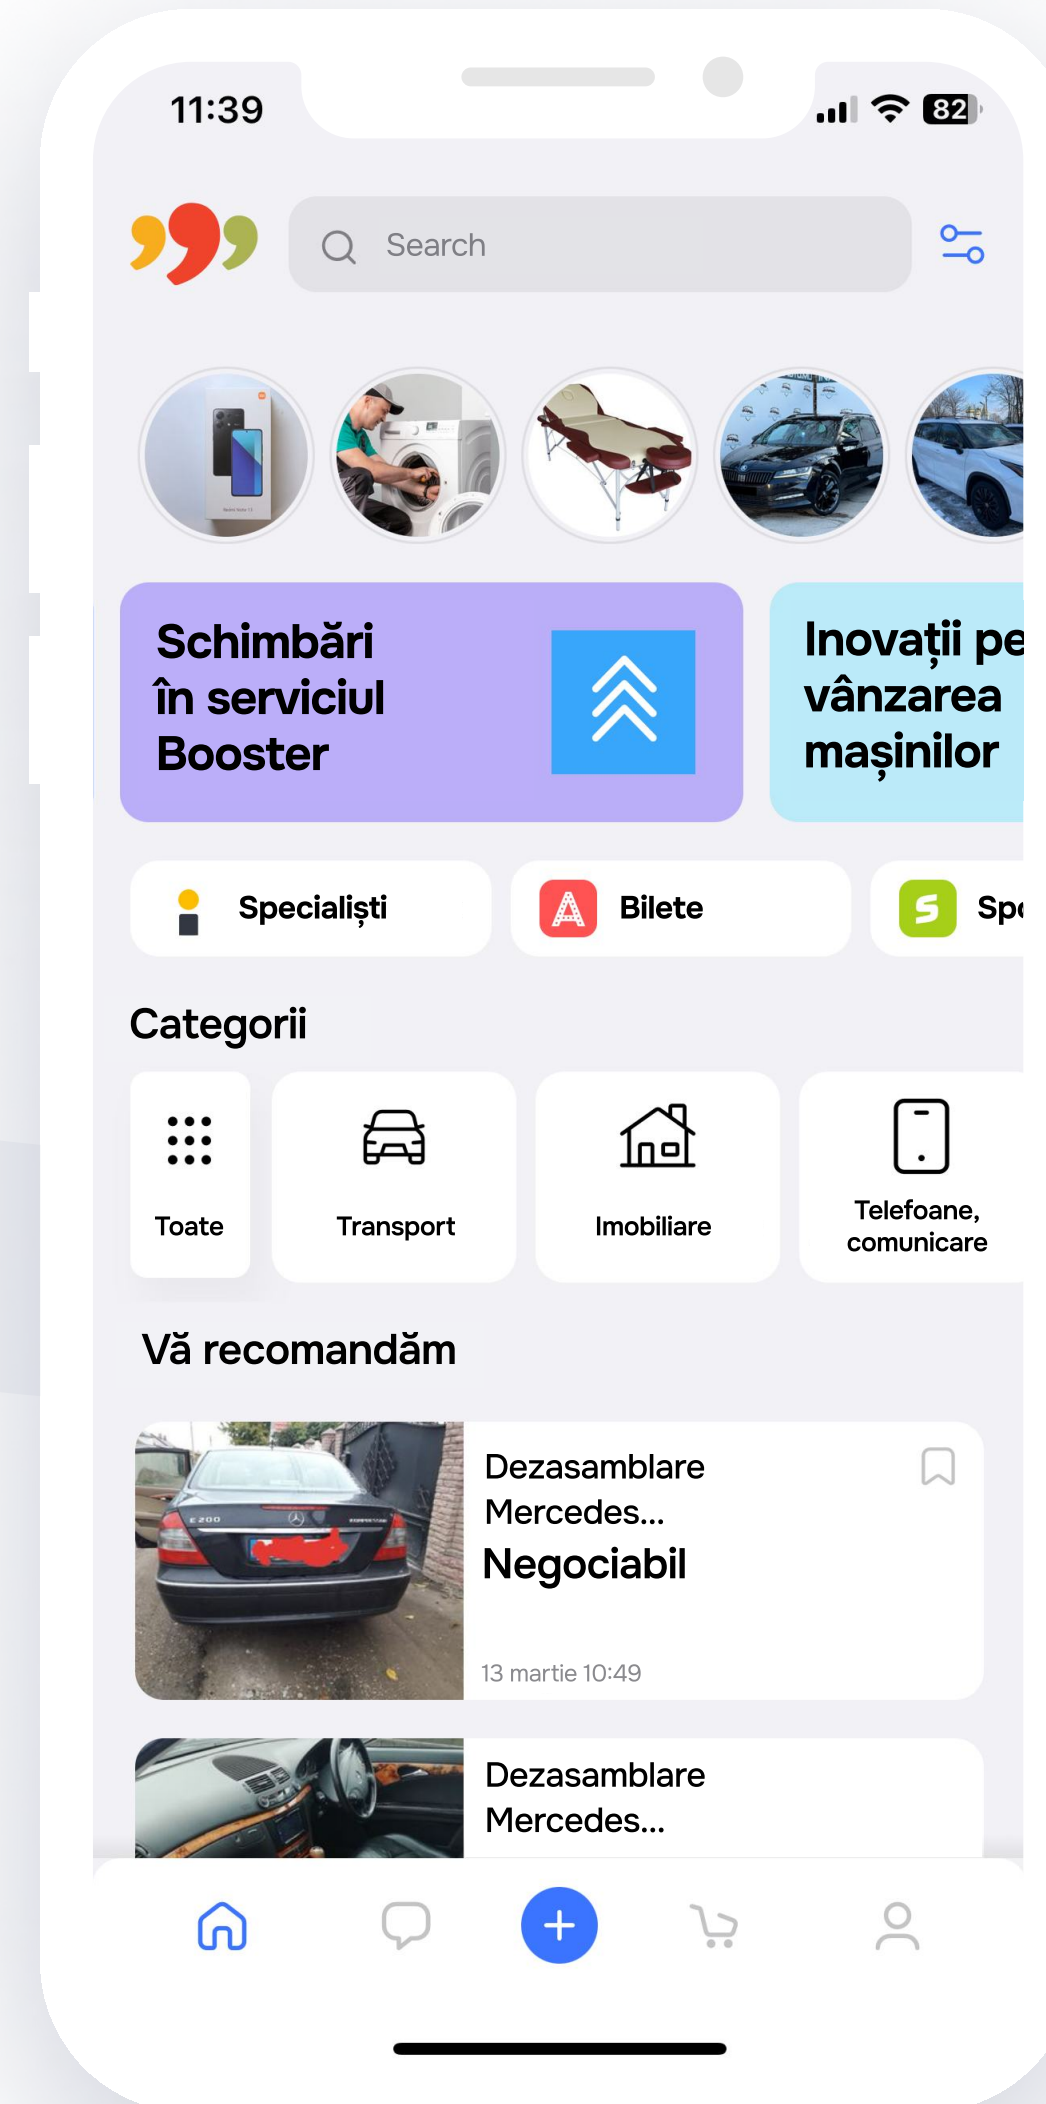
11:39

82

Search

Schimbări în serviciul Booster

Inovații pe vânzarea mașinilor

Specialiști

Bilete

Sp

Categorii

Toate

Transport

Imobiliare

Telefoane, comunicare

Vă recomandăm

E 200

Dezasamblare Mercedes...

Negociabil

13 martie 10:49

Dezasamblare Mercedes...